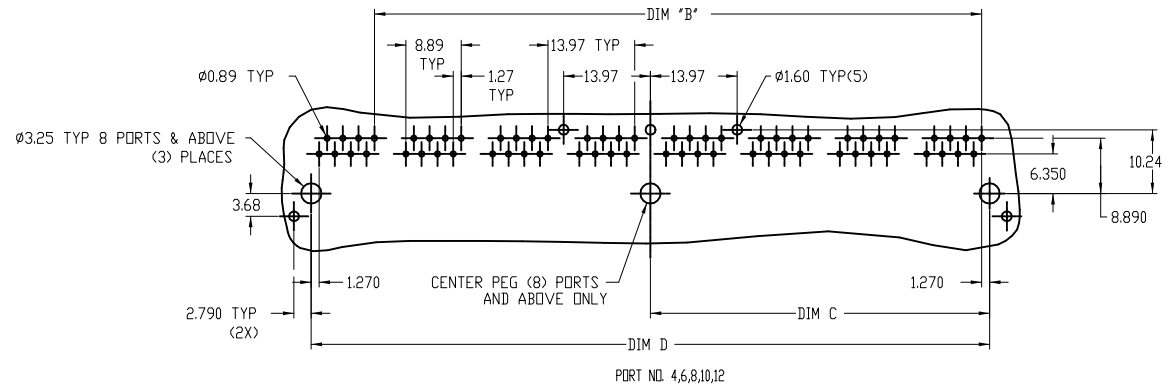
DIM "B"

8.89 TYP

13.97 TYP

1.27 TYP

13.97

13.97

ø0.89 TYP

ø1.60 TYP(5)

ø3.25 TYP 8 PORTS & ABOVE (3) PLACES

3.68

6.350

10.24

8.890

1.270

CENTER PEG (8) PORTS AND ABOVE ONLY

1.270

2.790 TYP (2X)

DIM C

DIM D

PORT NO. 4,6,8,10,12